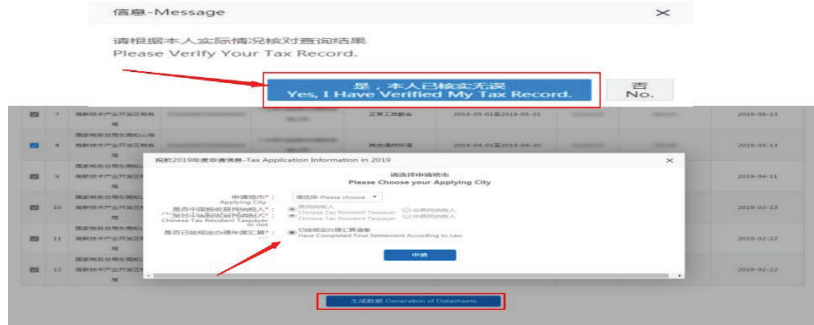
信息-Message ×

请根据本人实际情况核对查询结果
Please Verify Your Tax Record.

是，本人已核实无误
Yes, I Have Verified My Tax Record.

否
No.

| | 7 | 国家税务总局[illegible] | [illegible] | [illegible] | 正常工资薪金 | 2019-05-01至2019-05-31 | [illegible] | 2019-06-13 |
|---|---|---|---|---|---|---|---|---|
| | 8 | 国家税务总局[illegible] | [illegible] | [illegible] | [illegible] | 2019-04-01至2019-04-30 | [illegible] | 2019-05-13 |
| | 9 | 国家税务总局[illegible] | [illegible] | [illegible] | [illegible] | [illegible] | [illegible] | 2019-04-11 |
| | 10 | 国家税务总局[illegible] | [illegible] | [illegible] | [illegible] | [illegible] | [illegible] | 2019-03-13 |
| | 11 | 国家税务总局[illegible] | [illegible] | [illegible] | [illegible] | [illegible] | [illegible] | 2019-02-22 |
| | 12 | 国家税务总局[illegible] | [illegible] | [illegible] | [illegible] | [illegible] | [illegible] | 2019-02-22 |

税款2019年度申请信息-Tax Application Information in 2019 ×

请选择申请城市
Please Choose your Applying City

申请城市* : Applying City
请选择-Please choose

是否中国税收居民纳税人* : Chinese Tax Resident Taxpayer or Not
居民纳税人 Chinese Tax Resident Taxpayer
非居民纳税人 Non-Chinese Tax Resident Taxpayer

是否已按税法办理年度汇算* :
已按税法办理汇算清缴 Have Completed Final Settlement According to Law

申请

生成数据 Generation of Datasheets